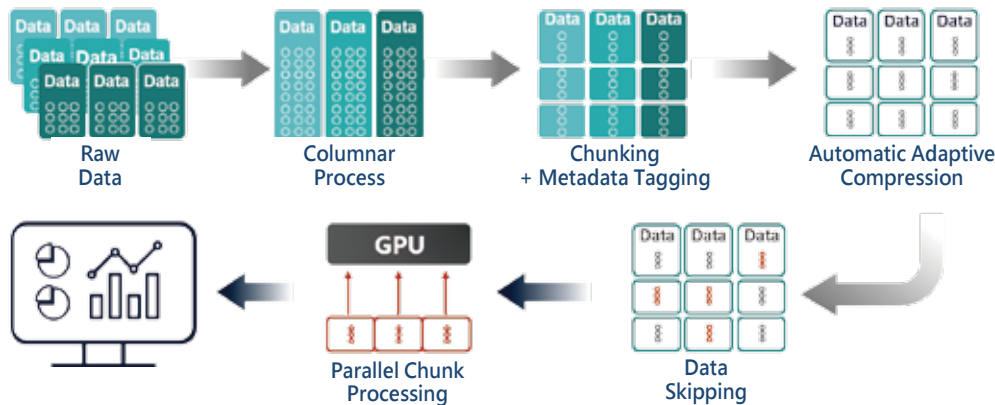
Data Data Data
Data Data Data
Data Data Data

Raw Data

Data Data Data

Columnar Process

Data Data Data

Chunking + Metadata Tagging

Data Data Data

Automatic Adaptive Compression

Data Data Data

Data Skipping

GPU

Parallel Chunk Processing